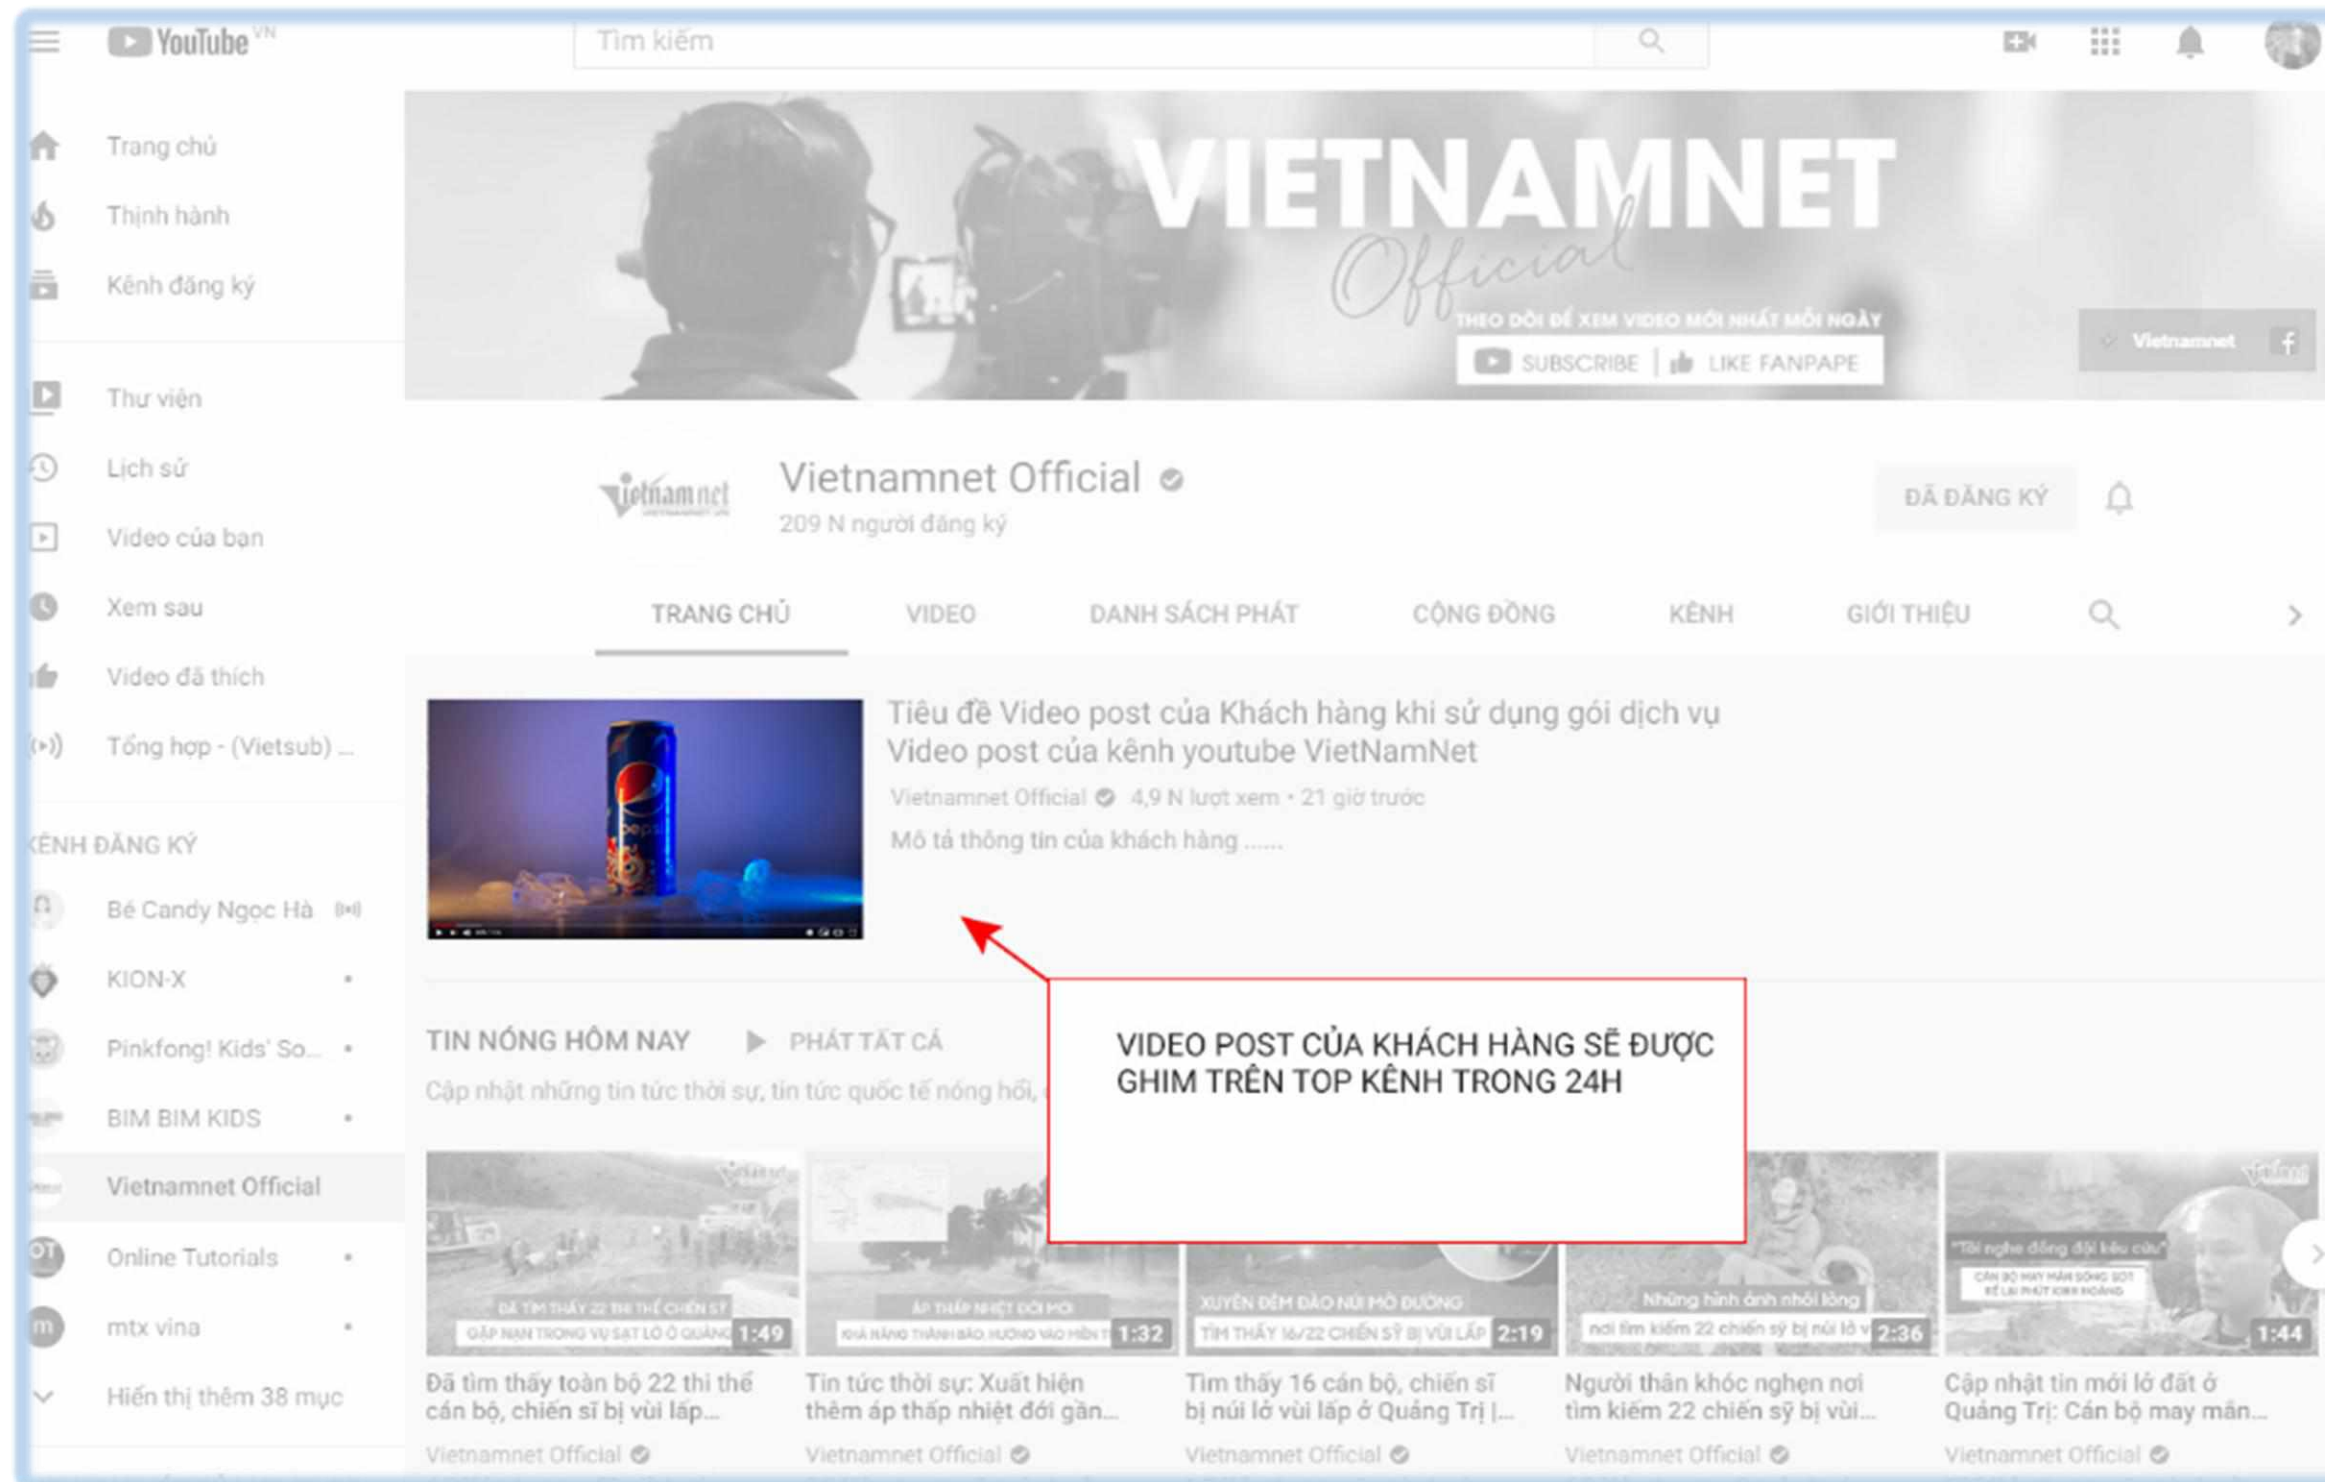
YouTube VN

Tìm kiếm

Trang chủ
Thịnh hành
Kênh đăng ký
Thư viện
Lịch sử
Video của bạn
Xem sau
Video đã thích
Tổng hợp - (Vietsub) ...

KÊNH ĐĂNG KÝ
Bé Candy Ngọc Hà
KION-X
Pinkfong! Kids' So...
BIM BIM KIDS
Vietnamnet Official
Online Tutorials
mtx vina
Hiển thị thêm 38 mục

VIETNAMNET Official
THEO DÕI ĐỂ XEM VIDEO MỚI NHẤT MỖI NGÀY
SUBSCRIBE | LIKE FANPAPE
Vietnamnet

vietnamnet
Vietnamnet Official
209 N người đăng ký
ĐÃ ĐĂNG KÝ

TRANG CHỦ VIDEO DANH SÁCH PHÁT CỘNG ĐỒNG KÊNH GIỚI THIỆU

Tiêu đề Video post của Khách hàng khi sử dụng gói dịch vụ Video post của kênh youtube VietNamNet
Vietnamnet Official • 4,9 N lượt xem • 21 giờ trước
Mô tả thông tin của khách hàng ......

VIDEO POST CỦA KHÁCH HÀNG SẼ ĐƯỢC GHIM TRÊN TOP KÊNH TRONG 24H

TIN NÓNG HÔM NAY PHÁT TẤT CẢ
Cập nhật những tin tức thời sự, tin tức quốc tế nóng hổi,

1:49
Đã tìm thấy toàn bộ 22 thi thể cán bộ, chiến sĩ bị vùi lấp...
Vietnamnet Official

1:32
Tin tức thời sự: Xuất hiện thêm áp thấp nhiệt đới gần...
Vietnamnet Official

2:19
Tìm thấy 16 cán bộ, chiến sĩ bị núi lở vùi lấp ở Quảng Trị |...
Vietnamnet Official

2:36
Người thân khóc nghẹn nơi tìm kiếm 22 chiến sỹ bị vùi...
Vietnamnet Official

1:44
Cập nhật tin mới lở đất ở Quảng Trị: Cán bộ may mắn...
Vietnamnet Official